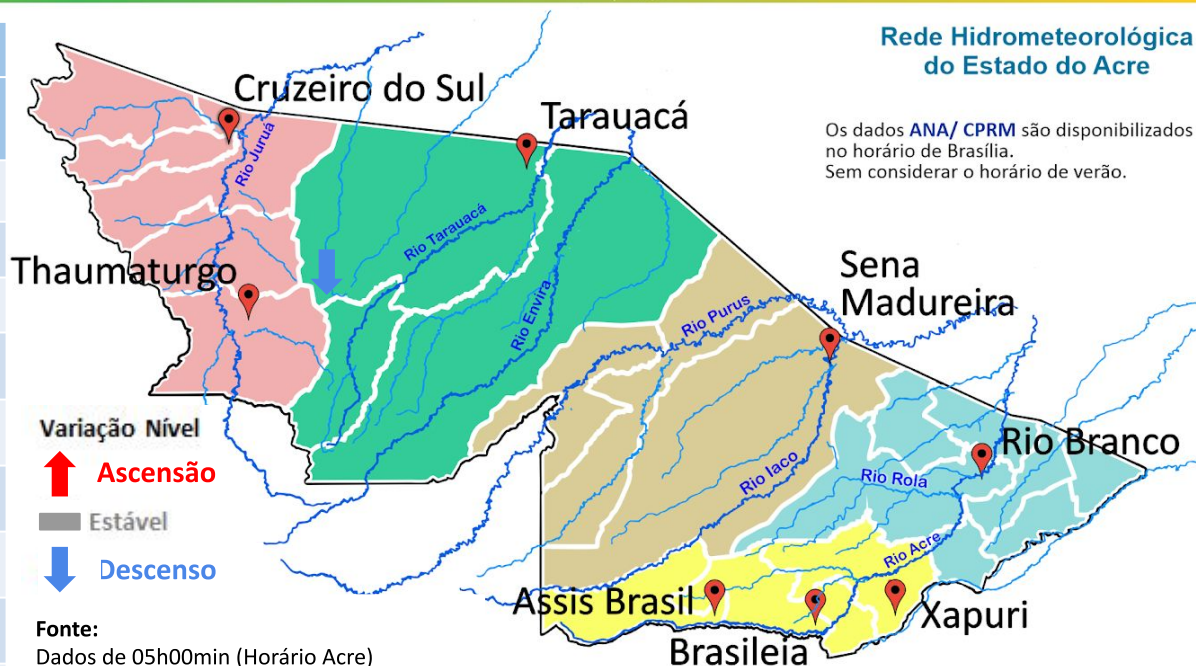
Rede Hidrometeorológica do Estado do Acre

Os dados ANA/ CPRM são disponibilizados no horário de Brasília. Sem considerar o horário de verão.

Cruzeiro do Sul

Tarauacá

Rio Juruá

Rio Tarauacá

Rio Envira

Thaumaturgo

Sena Madureira

Rio Purus

Rio Iaco

Rio Branco

Rio Rola

Rio Acre

Variação Nível

Ascensão

Estável

Descenso

Assis Brasil

Brasileia

Xapuri

Fonte:
Dados de 05h00min (Horário Acre)